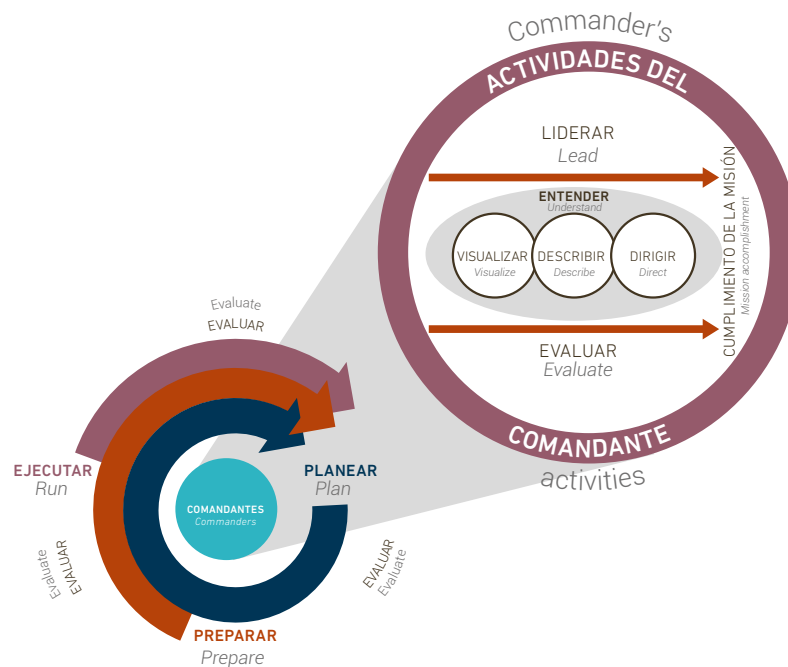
Commander's
ACTIVIDADES DEL

LIDERAR
Lead

ENTENDER
Understand

VISUALIZAR
Visualize

DESCRIBIR
Describe

DIRIGIR
Direct

EVALUAR
Evaluate

CUMPLIMIENTO DE LA MISIÓN
Mission accomplishment

COMANDANTE
activities

Evaluate
EVALUAR

EJECUTAR
Run

PLANEAR
Plan

COMANDANTES
Commanders

Evaluate
EVALUAR

EVALUAR
Evaluate

PREPARAR
Prepare